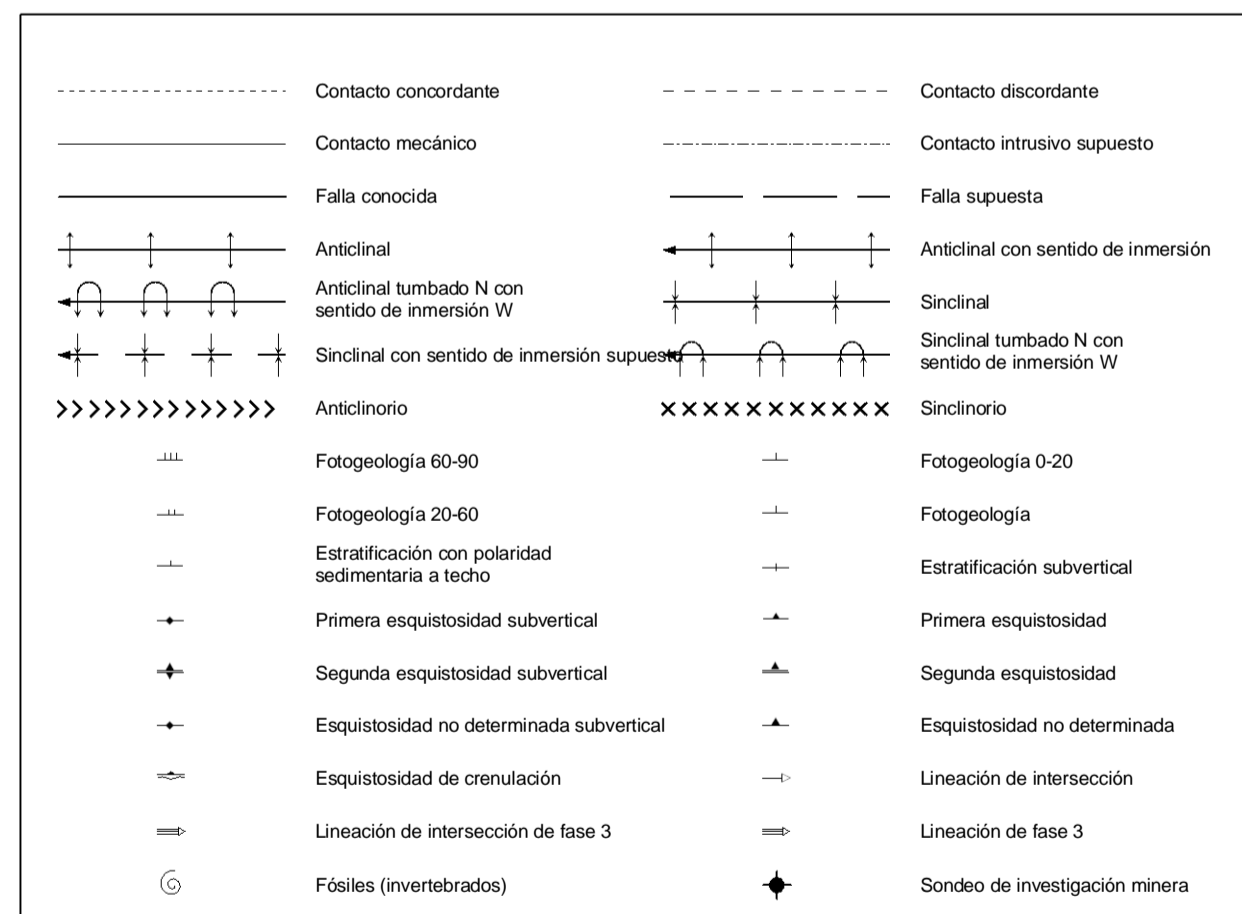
Contacto concordante

Contacto discordante

Contacto mecánico

Contacto intrusivo supuesto

Falla conocida

Falla supuesta

Anticlinal

Anticlinal con sentido de inmersión

Anticlinal tumbado N con sentido de inmersión W

Sinclinal

Sinclinal con sentido de inmersión supuesto

Sinclinal tumbado N con sentido de inmersión W

Anticlinorio

Sinclinorio

Fotogeología 60-90

Fotogeología 0-20

Fotogeología 20-60

Fotogeología

Estratificación con polaridad sedimentaria a techo

Estratificación subvertical

Primera esquistosidad subvertical

Primera esquistosidad

Segunda esquistosidad subvertical

Segunda esquistosidad

Esquistosidad no determinada subvertical

Esquistosidad no determinada

Esquistosidad de crenulación

Lineación de intersección

Lineación de intersección de fase 3

Lineación de fase 3

Fósiles (invertebrados)

Sondeo de investigación minera